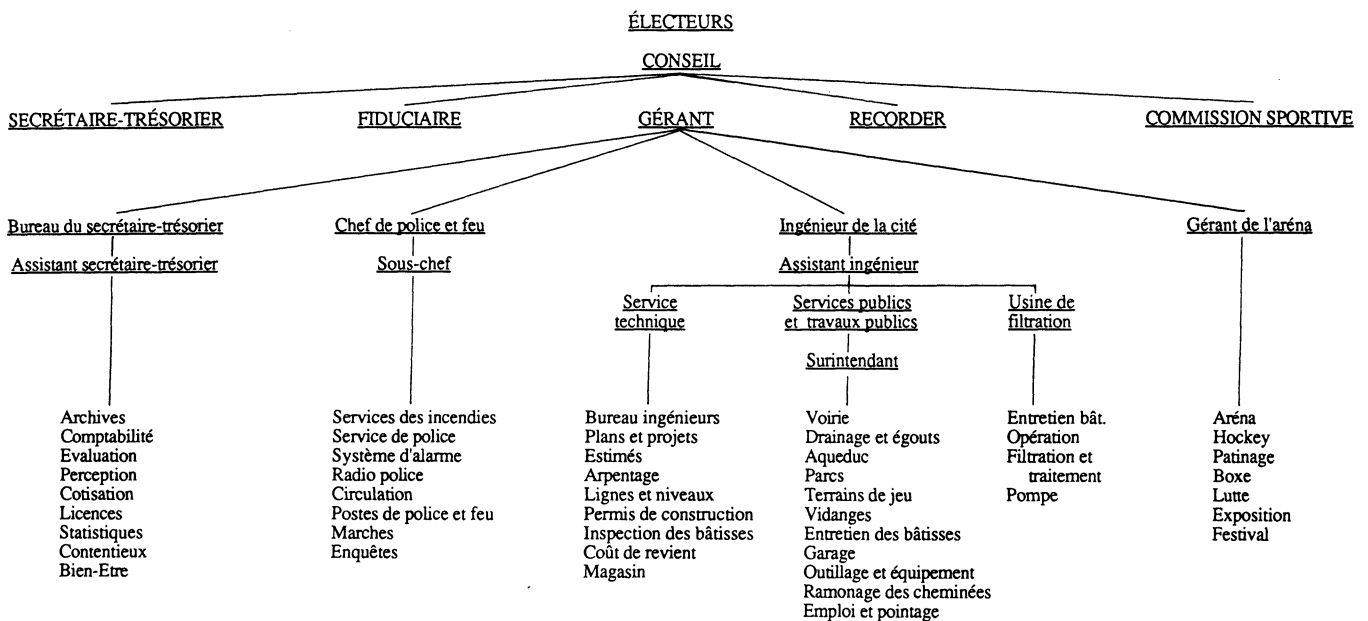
ÉLECTEURS

CONSEIL

SECRÉTAIRE-TRÉSORIER

FIDUCIAIRE

GÉRANT

RECORDER

COMMISSION SPORTIVE

Bureau du secrétaire-trésorier

Assistant secrétaire-trésorier

Archives
Comptabilité
Evaluation
Perception
Cotisation
Licences
Statistiques
Contentieux
Bien-Etre

Chef de police et feu

Sous-chef

Services des incendies
Service de police
Système d'alarme
Radio police
Circulation
Postes de police et feu
Marches
Enquêtes

Ingénieur de la cité

Assistant ingénieur

Service technique

Bureau ingénieurs
Plans et projets
Estimés
Arpentage
Lignes et niveaux
Permis de construction
Inspection des bâtisses
Coût de revient
Magasin

Services publics et travaux publics

Surintendant

Voirie
Drainage et égouts
Aqueduc
Parcs
Terrains de jeu
Vidanges
Entretien des bâtisses
Garage
Outillage et équipement
Ramonage des cheminées
Emploi et pointage

Usine de filtration

Entretien bât.
Opération
Filtration et traitement
Pompe

Gérant de l'aréna

Aréna
Hockey
Patinage
Boxe
Lutte
Exposition
Festival